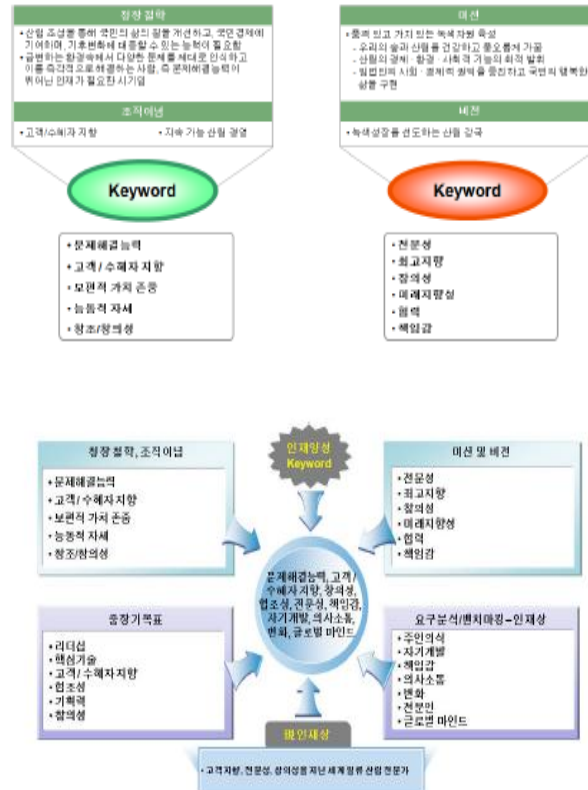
청장철학

• 산림 조성을 통해 국민의 삶의 질을 개선하고, 국민경제에 기여하며, 기후변화에 대응할 수 있는 능력이 필요함
• 급변하는 환경속에서 다양한 문제를 제대로 인식하고 이를 즉각적으로 해결하는 사람, 즉 문제해결능력이 뛰어난 인재가 필요한 시기임

조직이념

• 고객/수혜자 지향 • 지속 가능 산림 경영

Keyword

• 문제해결능력
• 고객 / 수혜자 지향
• 보편적 가치 존중
• 능동적 자세
• 창조/창의성

미션

• 국민이 믿고 가치 있는 녹색 자원 육성
- 우리의 숲과 산림을 건강하고 풍요롭게 가꿈
- 산림의 경제 · 환경 · 사회적 기능의 극대 발휘
- 임업인의 시회 · 경제적 형편을 증진하고 국민의 행복한 삶을 구현

비전

• 녹색성장을 선도하는 산림 강국

Keyword

• 전문성
• 최고지향
• 창의성
• 미래지향성
• 협력
• 책임감

청장철학, 조직이념

• 문제해결능력
• 고객 / 수혜자지향
• 보편적 가치 존중
• 능동적 자세
• 창조/창의성

인재상 Keyword

미션 및 비전

• 전문성
• 최고지향
• 창의성
• 미래지향성
• 협력
• 책임감

문제해결능력, 고객/수혜자지향, 창의성, 협조성, 전문성, 책임감, 자기개발, 의사소통, 변화, 글로벌 마인드

중장기목표

• 리더십
• 핵심기술
• 고객/ 수혜자지향
• 협조성
• 기획력
• 창의성

요구분석/벤치마킹-인재상

• 주인의식
• 자기개발
• 책임감
• 의사소통
• 변화
• 전문인
• 글로벌 마인드

핵심인재상

• 고객지향, 전문성, 창의성을 지닌 세계 일류 산림 전문가